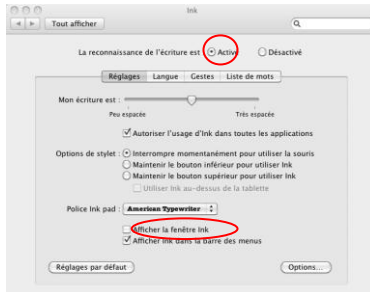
Ink

Tout afficher

La reconnaissance de l'écriture est : Activé Désactivé

Réglages Langue Gestes Liste de mots

Mon écriture est :

Peu espacée Très espacée

Autoriser l'usage d'Ink dans toutes les applications

Options de stylet : Interrompre momentanément pour utiliser la souris
Maintenir le bouton inférieur pour utiliser Ink
Maintenir le bouton supérieur pour utiliser Ink
Utiliser Ink au-dessus de la tablette

Police Ink pad : American Typewriter

Afficher la fenêtre Ink
Afficher Ink dans la barre des menus

Réglages par défaut

Options...